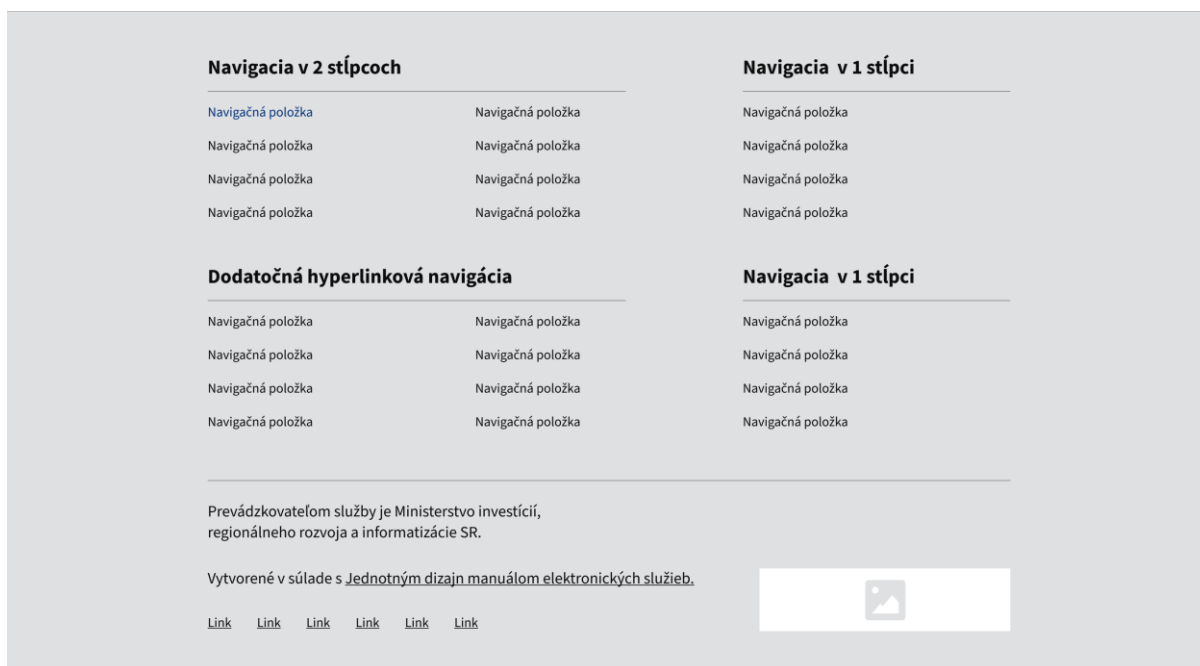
Navigacia v 2 stĺpcoch

Navigačná položka
Navigačná položka
Navigačná položka
Navigačná položka
Navigačná položka
Navigačná položka
Navigačná položka
Navigačná položka

Navigacia v 1 stĺpci

Navigačná položka
Navigačná položka
Navigačná položka
Navigačná položka

Dodatočná hyperlinková navigácia

Navigačná položka
Navigačná položka
Navigačná položka
Navigačná položka
Navigačná položka
Navigačná položka
Navigačná položka
Navigačná položka

Navigacia v 1 stĺpci

Navigačná položka
Navigačná položka
Navigačná položka
Navigačná položka

Prevádzkovateľom služby je Ministerstvo investícií, regionálneho rozvoja a informatizácie SR.

Vytvorené v súlade s Jednotným dizajn manuálom elektronických služieb.

Link Link Link Link Link Link